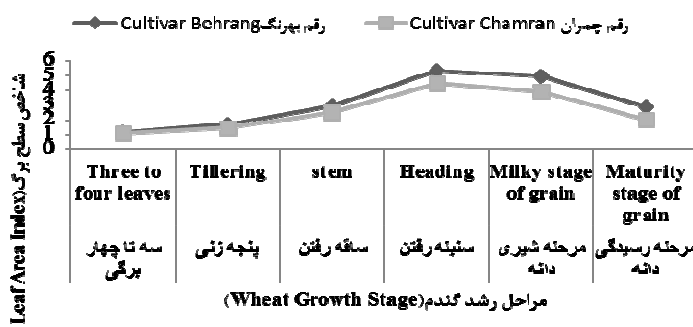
Cultivar Bohrang رقم بهرنگ
Cultivar Chamran رقم چمران

Leaf Area Index) شاخص سطح برگ(

6
5
4
3
2
1
0

Three to four leaves
سه تا چهار برگی

Tillering
پنجه زنی

stem
ساقه رفتن

Heading
سنبله رفتن

Milky stage of grain
مرحله شیری دانه

Maturity stage of grain
مرحله رسیدگی دانه

مراحل رشد گندم(Wheat Growth Stage)